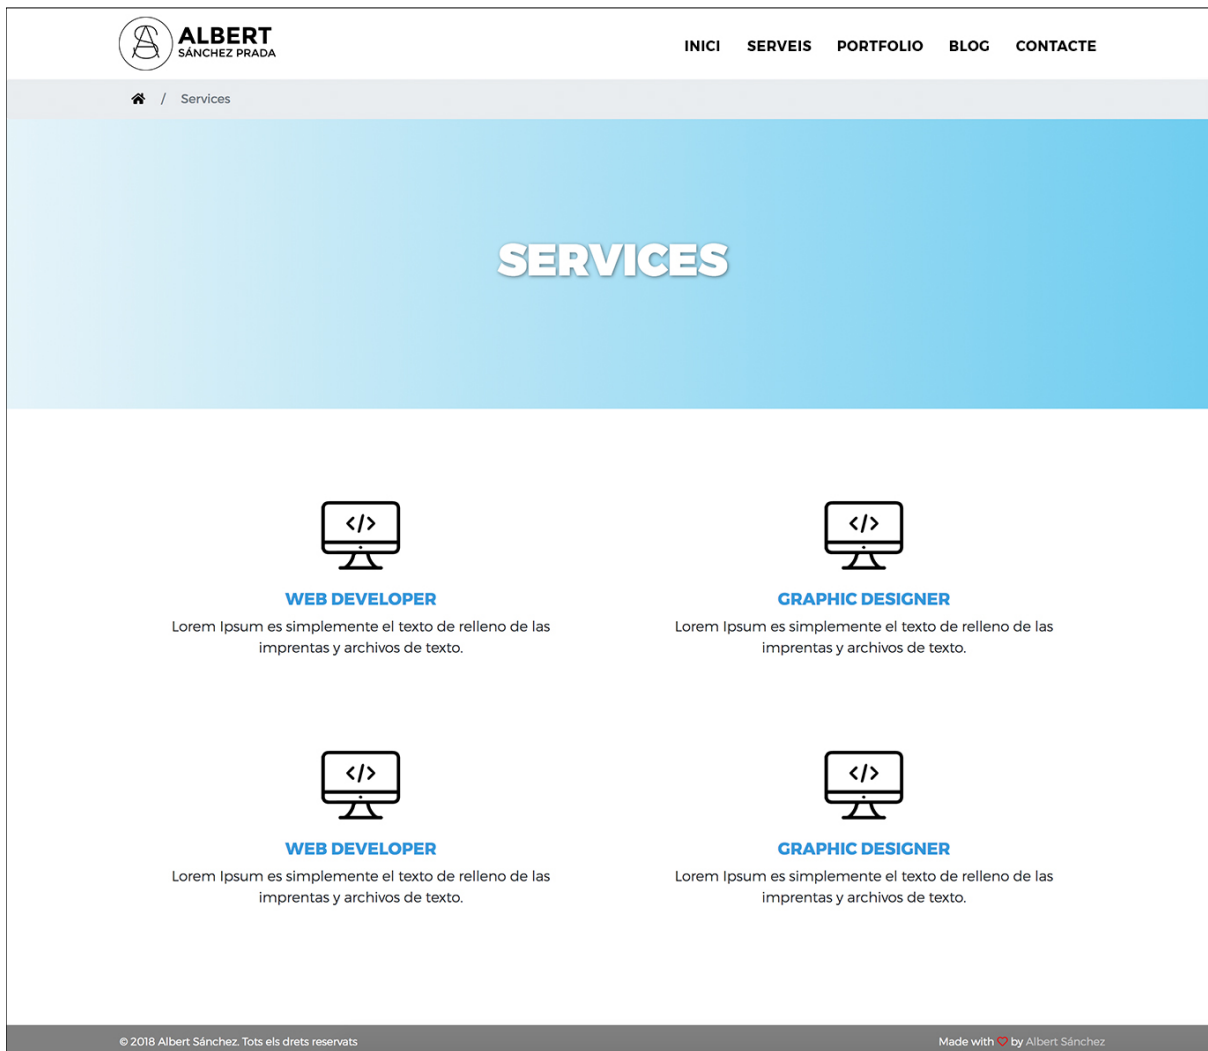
ALBERT
SÁNCHEZ PRADA

INICI SERVEIS PORTFOLIO BLOG CONTACTE

/ Services

SERVICES

</>

WEB DEVELOPER

Lorem Ipsum es simplemente el texto de relleno de las imprentas y archivos de texto.

</>

GRAPHIC DESIGNER

Lorem Ipsum es simplemente el texto de relleno de las imprentas y archivos de texto.

</>

WEB DEVELOPER

Lorem Ipsum es simplemente el texto de relleno de las imprentas y archivos de texto.

</>

GRAPHIC DESIGNER

Lorem Ipsum es simplemente el texto de relleno de las imprentas y archivos de texto.

© 2018 Albert Sánchez. Tots els drets reservats

Made with by Albert Sánchez